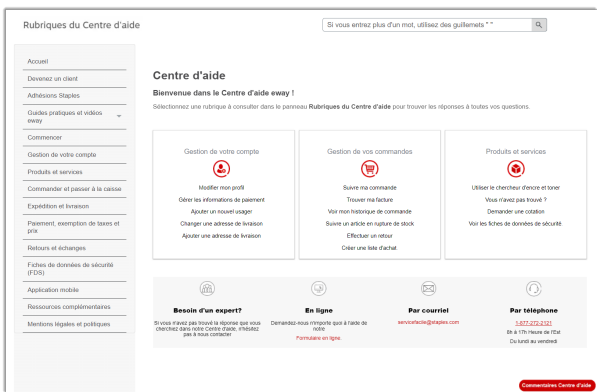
Rubriques du Centre d'aide

Si vous entrez plus d'un mot, utilisez des guillemets " "

Accueil
Devenez un client
Adhésions Staples
Guides pratiques et vidéos eway
Commencer
Gestion de votre compte
Produits et services
Commander et passer à la caisse
Expédition et livraison
Paiement, exemption de taxes et prix
Retours et échanges
Fiches de données de sécurité (FDS)
Application mobile
Ressources complémentaires
Mentions légales et politiques

Centre d'aide

Bienvenue dans le Centre d'aide eway !

Sélectionnez une rubrique à consulter dans le panneau Rubriques du Centre d'aide pour trouver les réponses à toutes vos questions.

Gestion de votre compte
Modifier mon profil
Gérer les informations de paiement
Ajouter un nouvel usager
Changer une adresse de livraison
Ajouter une adresse de livraison

Gestion de vos commandes
Suivre ma commande
Trouver ma facture
Voir mon historique de commande
Suivre un article en rupture de stock
Effectuer un retour
Créer une liste d'achat

Produits et services
Utiliser le chercheur d'encre et toner
Vous n'avez pas trouvé ?
Demander une cotation
Voir les fiches de données de sécurité

Besoin d'un expert?
Si vous n'avez pas trouvé la réponse que vous cherchiez dans notre Centre d'aide, n'hésitez pas à nous contacter

En ligne
Demandez-nous n'importe quoi à l'aide de notre
Formulaire en ligne.

Par courriel
servicefacile@staples.com

Par téléphone
1-877-272-2121
8h à 17h l'heure de l'Est
Du lundi au vendredi

Commentaires Centre d'aide